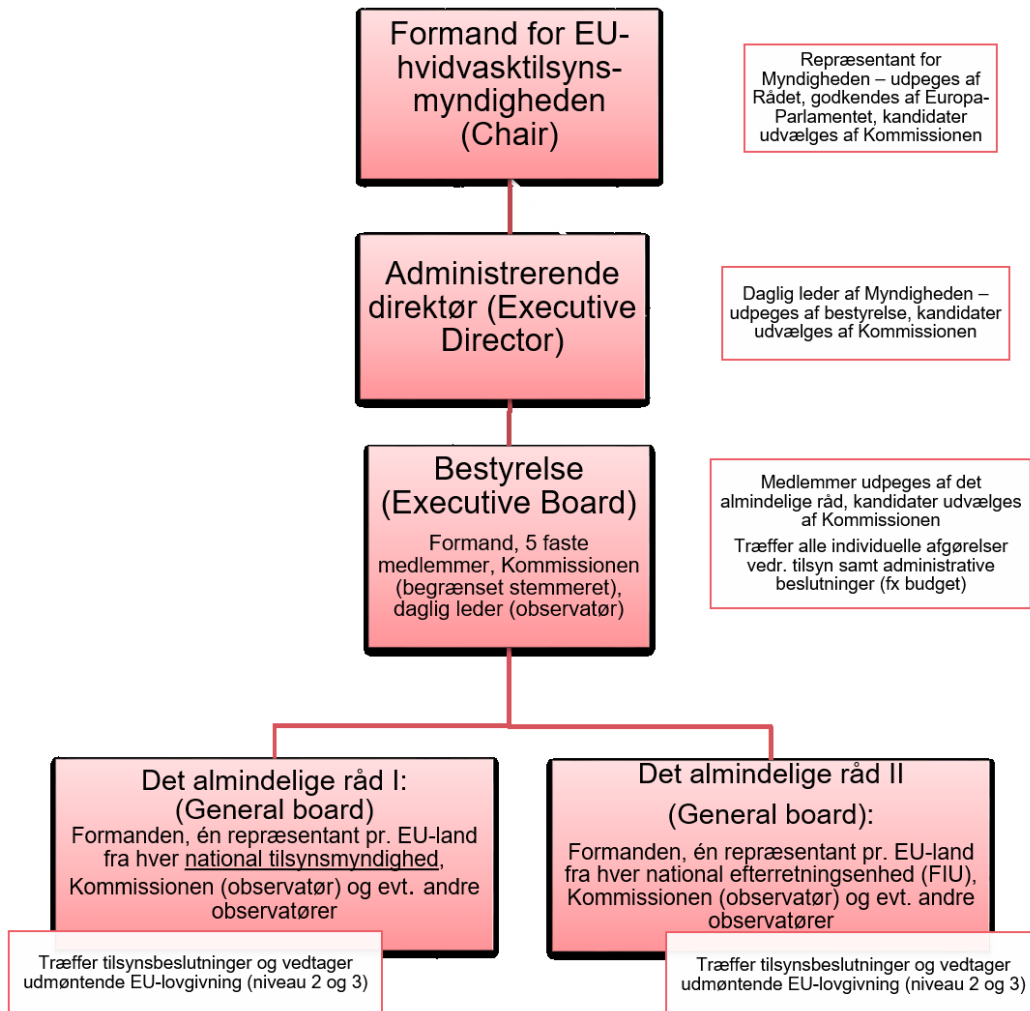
Formand for EU-hvidvasktilsyns-myndigheden (Chair)

Repræsentant for Myndigheden – udpeges af Rådet, godkendes af Europa-Parlamentet, kandidater udvælges af Kommissionen

Administrerende direktør (Executive Director)

Daglig leder af Myndigheden – udpeges af bestyrelse, kandidater udvælges af Kommissionen

Bestyrelse (Executive Board)

Formand, 5 faste medlemmer, Kommissionen (begrænset stemmeret), daglig leder (observatør)

Medlemmer udpeges af det almindelige råd, kandidater udvælges af Kommissionen

Træffer alle individuelle afgørelser vedr. tilsyn samt administrative beslutninger (fx budget)

Det almindelige råd I: (General board)

Formanden, én repræsentant pr. EU-land fra hver national tilsynsmyndighed, Kommissionen (observatør) og evt. andre observatører

Træffer tilsynsbeslutninger og vedtager udmøntende EU-lovgivning (niveau 2 og 3)

Det almindelige råd II (General board):

Formanden, én repræsentant pr. EU-land fra hver national efterretningsenhed (FIU), Kommissionen (observatør) og evt. andre observatører

Træffer tilsynsbeslutninger og vedtager udmøntende EU-lovgivning (niveau 2 og 3)